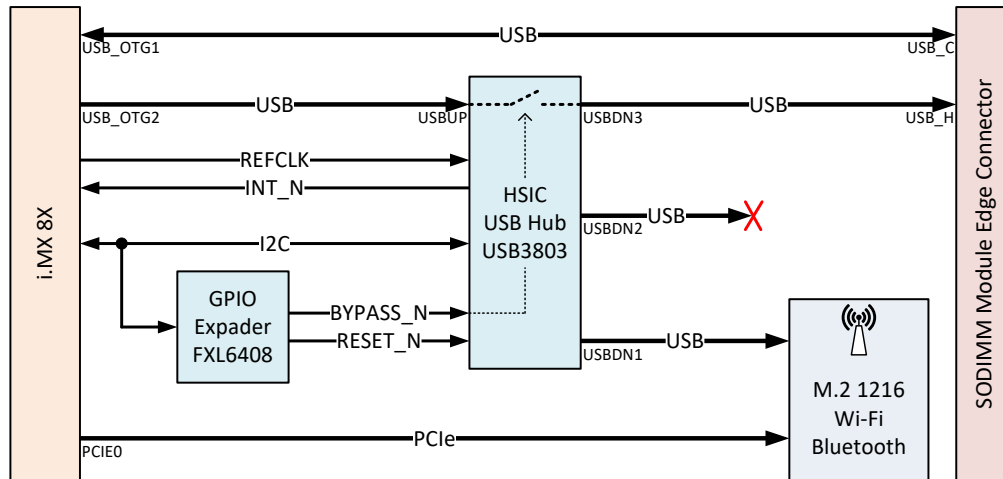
i.MX 8X

USB
USB_OTG1
USB_C

USB_OTG2
USB
USBUP
USBDN3
USB
USB_H

REFCLK
INT_N
I2C

HSIC
USB Hub
USB3803

USBDN2
USB

GPIO
Expader
FXL6408

BYPASS_N
RESET_N

USBDN1
USB

M.2 1216
Wi-Fi
Bluetooth

PCIE0
PCIe

SODIMM Module Edge Connector